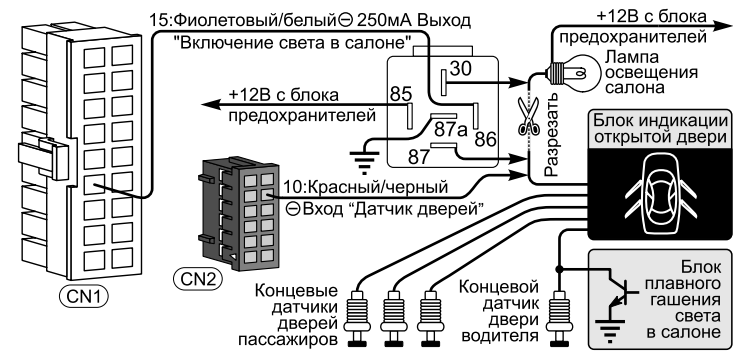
15:Фиолетовый/белый⊖ 250мА Выход "Включение света в салоне"

+12В с блока предохранителей

Лампа освещения салона

30

85

87a

86

87

+12В с блока предохранителей

Разрезать

Блок индикации открытой двери

10:Красный/черный ⊖Вход "Датчик дверей"

CN2

CN1

Концевые датчики дверей пассажиров

Концевой датчик двери водителя

Блок плавного гашения света в салоне